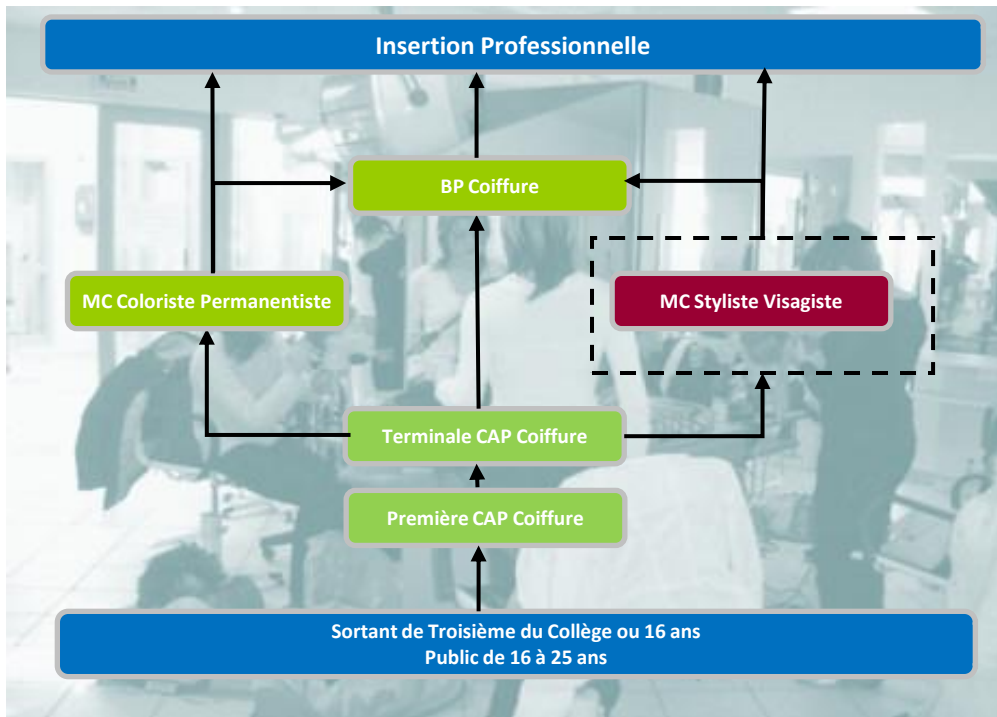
Insertion Professionnelle

BP Coiffure

MC Coloriste Permanentiste

MC Styliste Visagiste

Terminale CAP Coiffure

Première CAP Coiffure

Sortant de Troisième du Collège ou 16 ans
Public de 16 à 25 ans